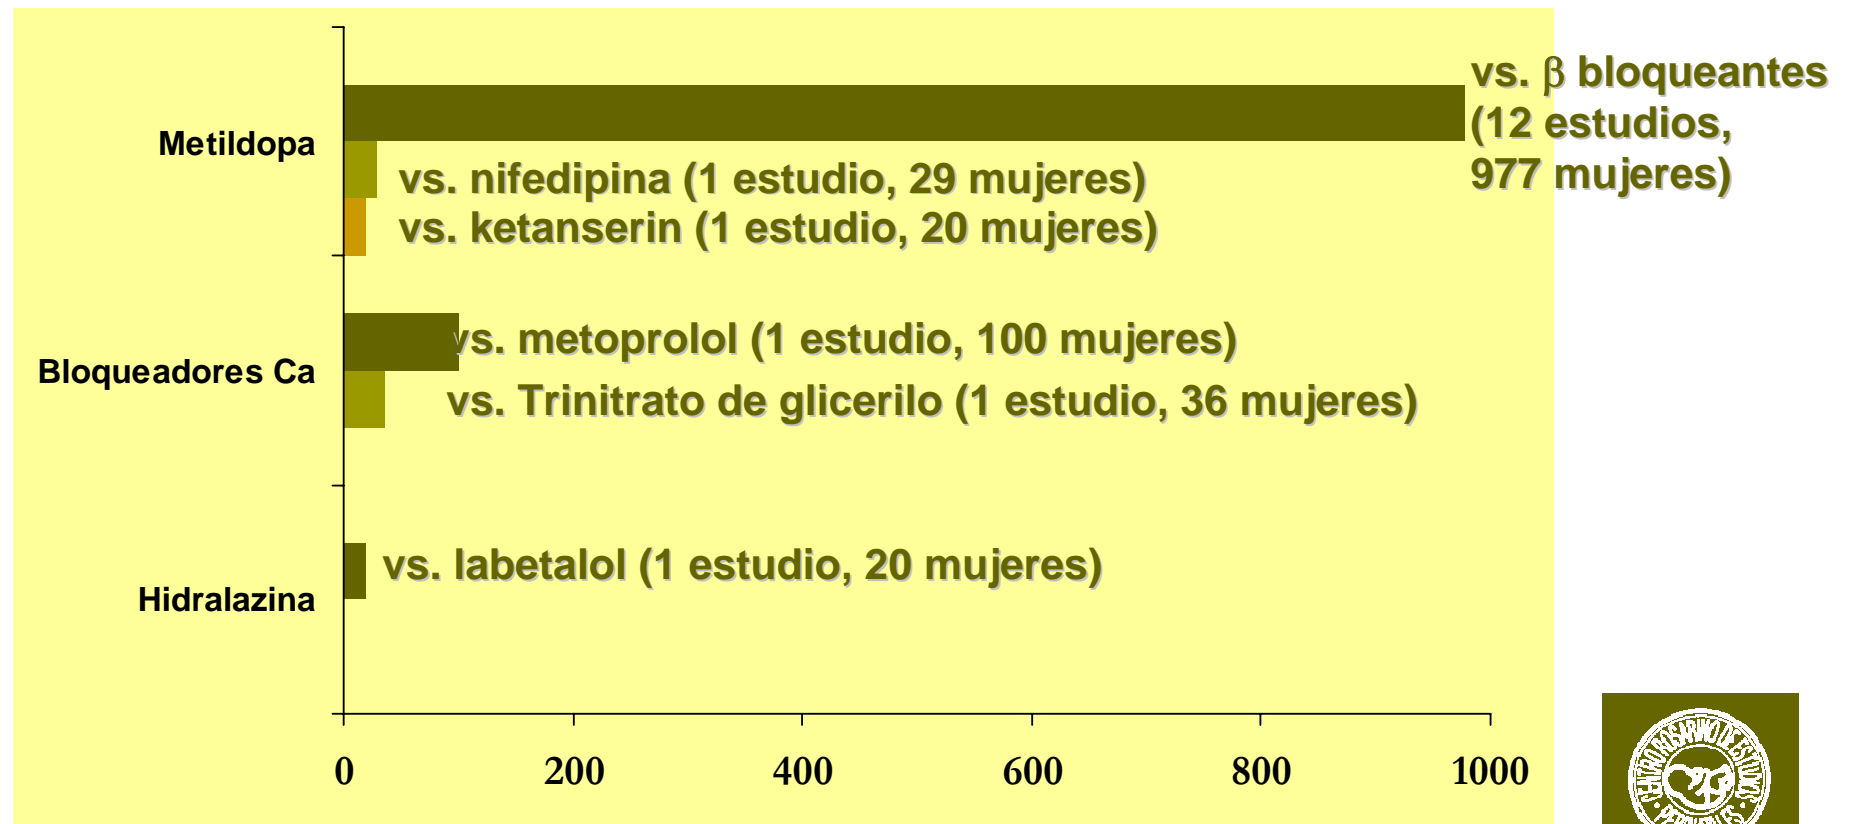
Metildopa

Bloqueadores Ca

Hidralazina

vs. $\beta$ bloqueantes (12 estudios, 977 mujeres)

vs. nifedipina (1 estudio, 29 mujeres)

vs. ketanserin (1 estudio, 20 mujeres)

vs. metoprolol (1 estudio, 100 mujeres)

vs. Trinitrato de glicerilo (1 estudio, 36 mujeres)

vs. labetalol (1 estudio, 20 mujeres)

0 200 400 600 800 1000

CENTRO ROSARINO DE ESTUDIOS PERINATALES